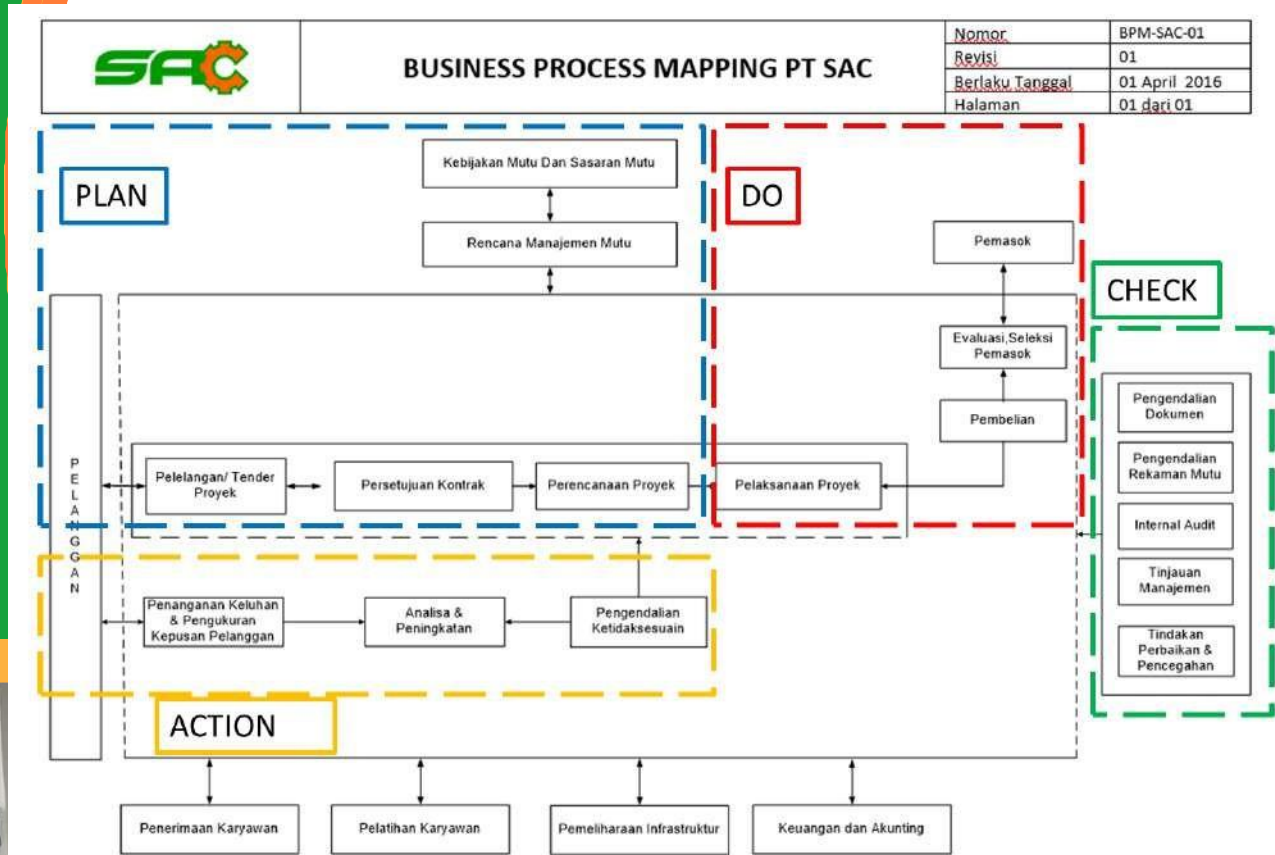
SAC

BUSINESS PROCESS MAPPING PT SAC

| Nomor | BPM-SAC-01 |
|---|---|
| Revisi | 01 |
| Berlaku Tanggal | 01 April 2016 |
| Halaman | 01 dari 01 |

PLAN

Kebijakan Mutu Dan Sasaran Mutu

Rencana Manajemen Mutu

DO

Pemasok

Evaluasi,Seleksi Pemasok

Pembelian

CHECK

Pengendalian Dokumen

Pengendalian Rekaman Mutu

Internal Audit

Tinjauan Manajemen

Tindakan Perbaikan & Pencegahan

P E L A N G G A N

Pelelangan/ Tender Proyek

Persetujuan Kontrak

Perencanaan Proyek

Pelaksanaan Proyek

Penanganan Keluhan & Pengukuran Kepusan Pelanggan

Analisa & Peningkatan

Pengendalian Ketidaksesuain

ACTION

Penerimaan Karyawan

Pelatihan Karyawan

Pemeliharaan Infrastruktur

Keuangan dan Akunting